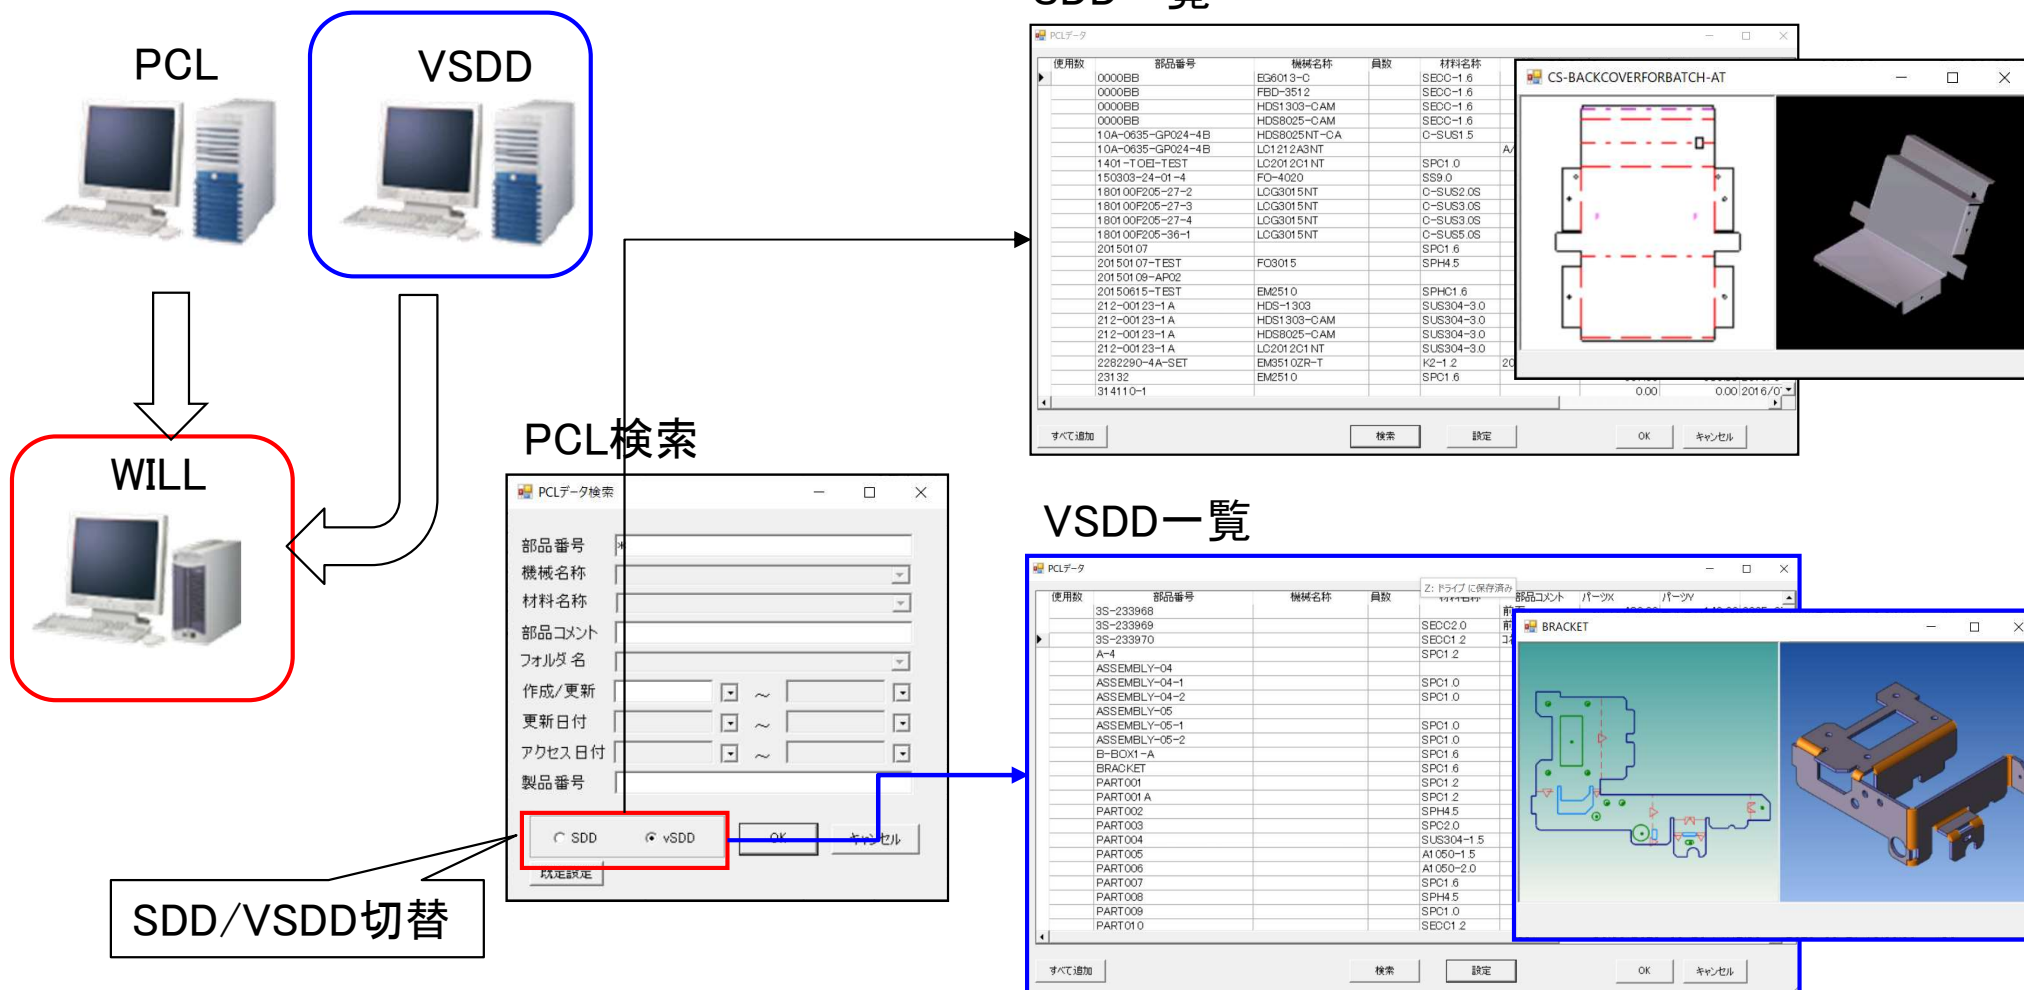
PCL

VSDD

WILL

PCL検索

PCLデータ検索

部品番号 *

機械名称

材料名称

部品コメント

フォルダ名

作成/更新 ～

更新日付 ～

アクセス日付 ～

製品番号

SDD vSDD

OK

キャンセル

既定設定

SDD/VSDD切替

SDD一覧

PCLデータ

| 使用数 | 部品番号 | 機械名称 | 員数 | 材料名称 |
|---|---|---|---|---|
| | 0000BB | EG6013-C | | SECC-1.6 |
| | 0000BB | FBD-3512 | | SECC-1.6 |
| | 0000BB | HDS1303-CAM | | SECC-1.6 |
| | 0000BB | HDS8025-CAM | | SECC-1.6 |
| | 10A-0635-GP024-4B | HDS8025NT-CA | | C-SUS1.5 |
| | 10A-0635-GP024-4B | LC1212A3NT | | |
| | 1401-TOEI-TEST | LC2012C1NT | | SPC1.0 |
| | 150303-24-01-4 | FO-4020 | | SS9.0 |
| | 180100F205-27-2 | LCG3015NT | | C-SUS2.0S |
| | 180100F205-27-3 | LCG3015NT | | C-SUS3.0S |
| | 180100F205-27-4 | LCG3015NT | | C-SUS3.0S |
| | 180100F205-36-1 | LCG3015NT | | C-SUS5.0S |
| | 20150107 | | | SPC1.6 |
| | 20150107-TEST | FO3015 | | SPH4.5 |
| | 20150109-AP02 | | | |
| | 20150615-TEST | EM2510 | | SPHC1.6 |
| | 212-00123-1A | HDS-1303 | | SUS304-3.0 |
| | 212-00123-1A | HDS1303-CAM | | SUS304-3.0 |
| | 212-00123-1A | HDS8025-CAM | | SUS304-3.0 |
| | 212-00123-1A | LC2012C1NT | | SUS304-3.0 |
| | 2282290-4A-SET | EM3510ZR-T | | K2-1.2 |
| | 23132 | EM2510 | | SPC1.6 |
| | 314110-1 | | | |

0.00 0.00 2016/0

すべて追加 検索 設定 OK キャンセル

CS-BACKCOVERFORBATCH-AT

VSDD一覧

PCLデータ

Z: ドライブ に保存済み

| 使用数 | 部品番号 | 機械名称 | 員数 | 材料名称 | 部品コメント | パーツX | パーツY |
|---|---|---|---|---|---|---|---|
| | 3S-233968 | | | | | | |
| | 3S-233969 | | | SECC2.0 | | | |
| | 3S-233970 | | | SECC1.2 | | | |
| | A-4 | | | SPC1.2 | | | |
| | ASSEMBLY-04 | | | | | | |
| | ASSEMBLY-04-1 | | | SPC1.0 | | | |
| | ASSEMBLY-04-2 | | | SPC1.0 | | | |
| | ASSEMBLY-05 | | | | | | |
| | ASSEMBLY-05-1 | | | SPC1.0 | | | |
| | ASSEMBLY-05-2 | | | SPC1.0 | | | |
| | B-BOX1-A | | | SPC1.6 | | | |
| | BRACKET | | | SPC1.6 | | | |
| | PART001 | | | SPC1.2 | | | |
| | PART001A | | | SPC1.2 | | | |
| | PART002 | | | SPH4.5 | | | |
| | PART003 | | | SPC2.0 | | | |
| | PART004 | | | SUS304-1.5 | | | |
| | PART005 | | | A1050-1.5 | | | |
| | PART006 | | | A1050-2.0 | | | |
| | PART007 | | | SPC1.6 | | | |
| | PART008 | | | SPH4.5 | | | |
| | PART009 | | | SPC1.0 | | | |
| | PART010 | | | SECC1.2 | | | |

BRACKET

すべて追加 検索 設定 OK キャンセル